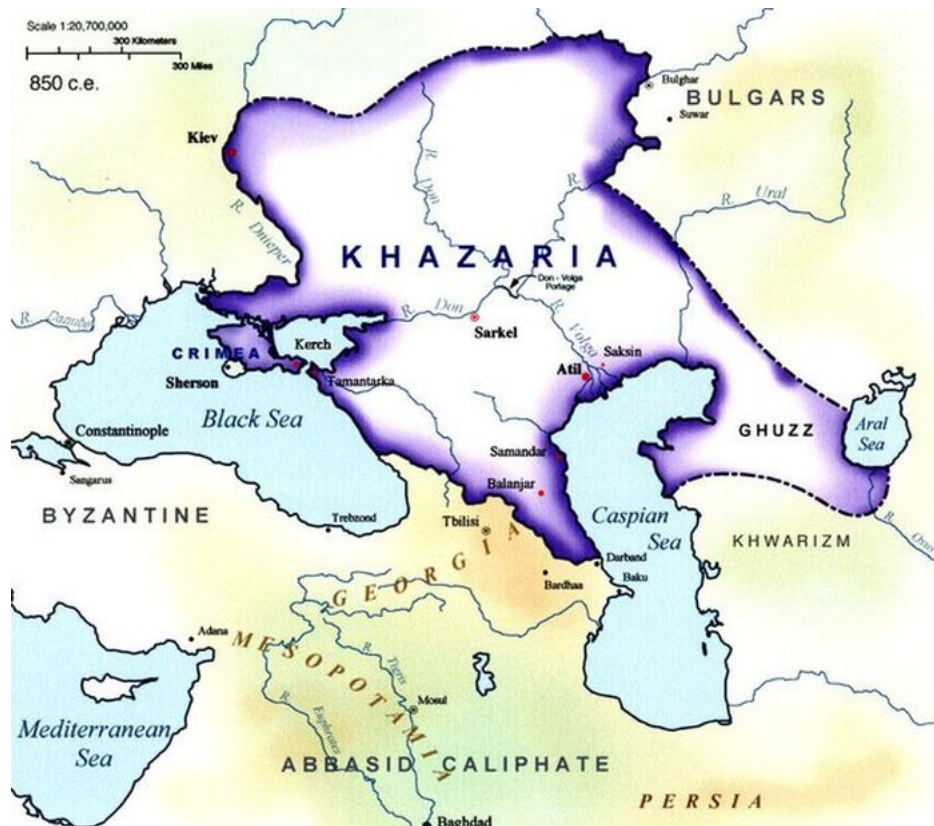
Scale 1:20,700,000
300 Kilometers
300 Miles
850 c.e.

Kiev

BULGARS
Bulghar
Suwar

R. Ural
R. Volga
R. Don
R. Dnieper
R. Danube

KHAZARIA

Don - Volga Portage
Sarkel
Saksin
Atil

CRIMEA
Kerch
Sherson
Tamantarka

Black Sea
Constantinople
Sangarus

Samandar
Balanjar

GHUZZ
Aral Sea

BYZANTINE
Trebzond
Tbilisi
GEORGIA
Caspian Sea
Darband
Baku
Bardhaa
KHWARIZM
R. Oxus

Adana
MESOPOTAMIA
R. Tigris
R. Euphrates
Mosul

Mediterranean Sea

ABBASID CALIPHATE
PERSIA
Baghdad